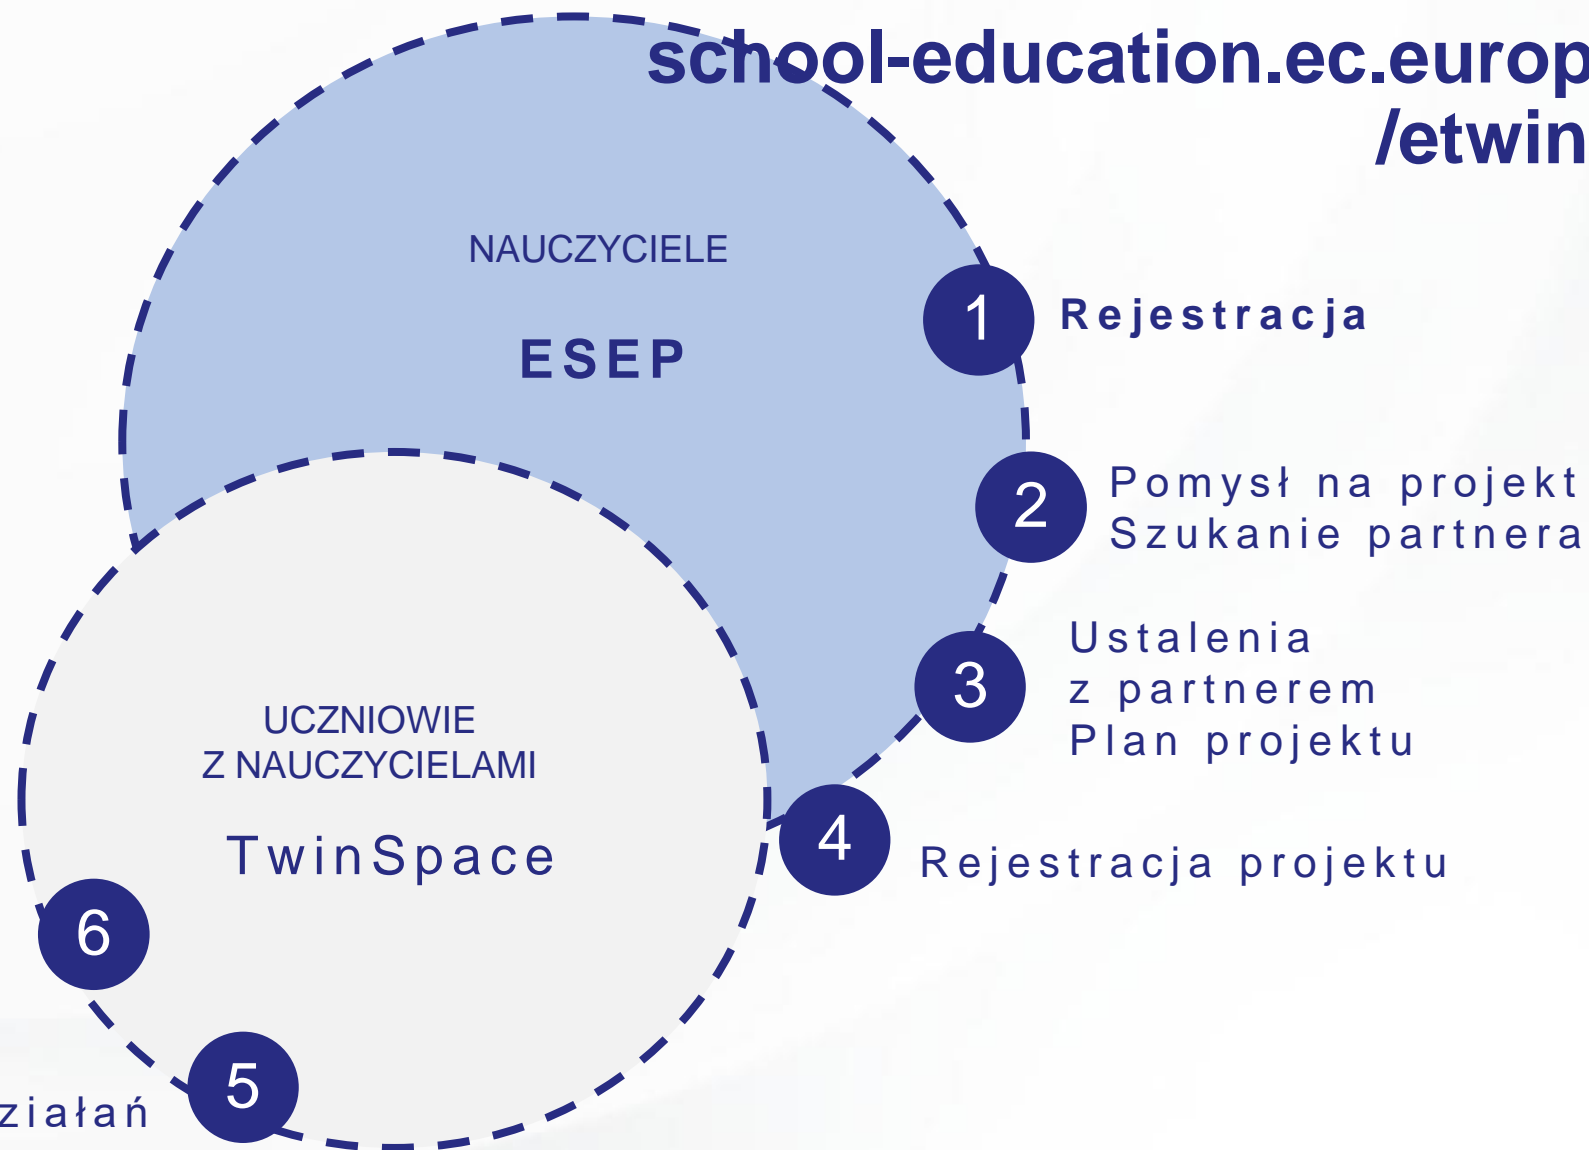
school-education.ec.europ
/etwin

NAUCZYCIELE

ESEP

1 Rejestracja

2 Pomysł na projekt
Szukanie partnera

3 Ustalenia
z partnerem
Plan projektu

4 Rejestracja projektu

UCZNIOWIE
Z NAUCZYCIELAMI

TwinSpace

6

5

ziałań